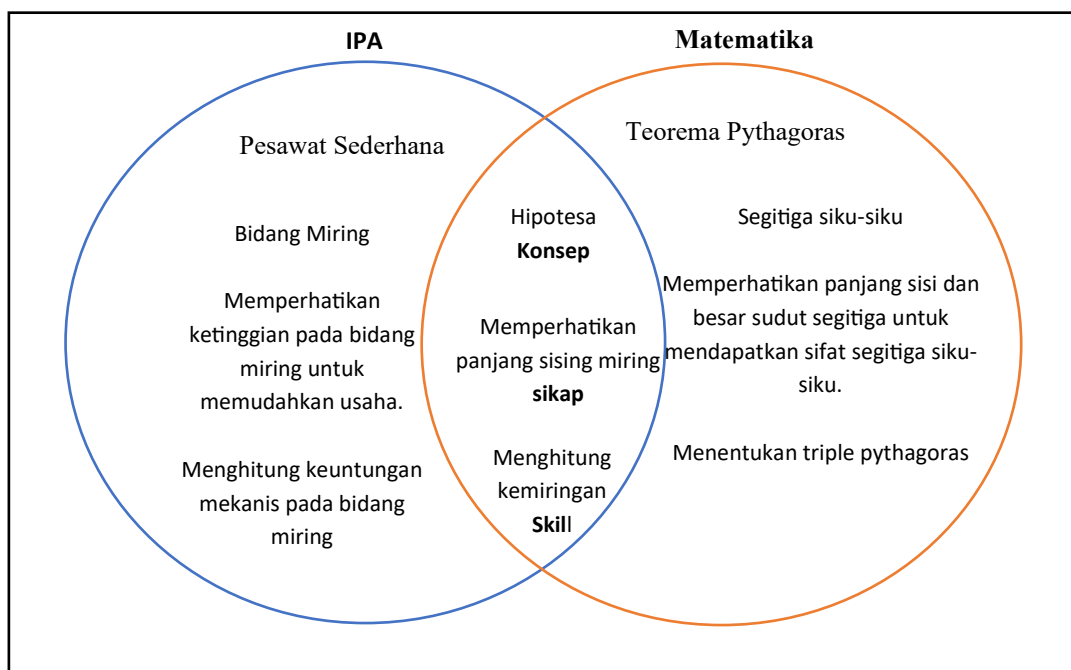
IPA

Matematika

Pesawat Sederhana

Bidang Miring

Memperhatikan ketinggian pada bidang miring untuk memudahkan usaha.

Menghitung keuntungan mekanis pada bidang miring

Hipotesa
**Konsep**

Memperhatikan panjang sising miring
**sikap**

Menghitung kemiringan
**Skil**l

Teorema Pythagoras

Segitiga siku-siku

Memperhatikan panjang sisi dan besar sudut segitiga untuk mendapatkan sifat segitiga siku-siku.

Menentukan triple pythagoras